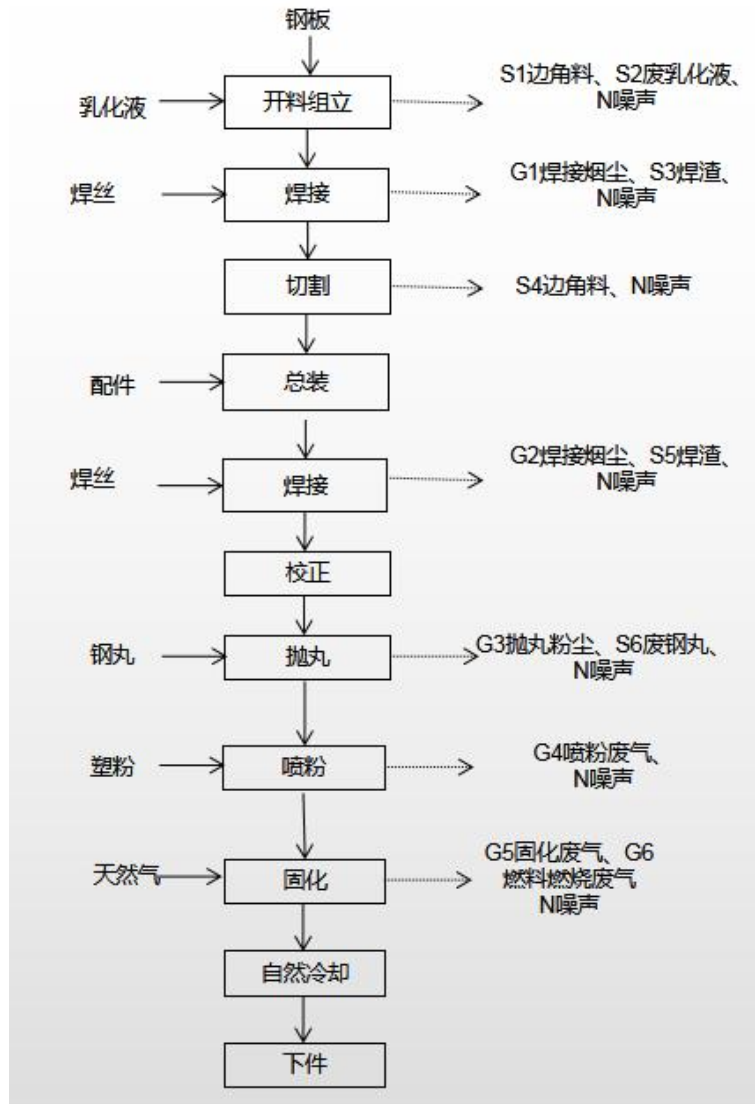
钢板

乳化液

开料组立

S1边角料、S2废乳化液、N噪声

焊丝

焊接

G1焊接烟尘、S3焊渣、N噪声

切割

S4边角料、N噪声

配件

总装

焊丝

焊接

G2焊接烟尘、S5焊渣、N噪声

校正

钢丸

抛丸

G3抛丸粉尘、S6废钢丸、N噪声

塑粉

喷粉

G4喷粉废气、N噪声

天然气

固化

G5固化废气、G6燃料燃烧废气 N噪声

自然冷却

下件